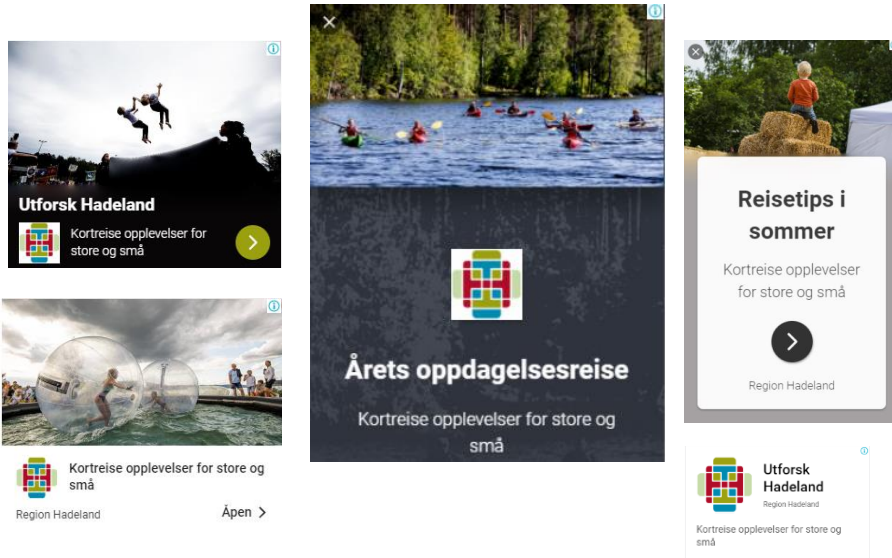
Utforsk Hadeland

Kortreise opplevelser for store og små

Kortreise opplevelser for store og små

Region Hadeland

Åpen

Årets oppdagelsesreise

Kortreise opplevelser for store og små

Reisetips i sommer

Kortreise opplevelser for store og små

Region Hadeland

Utforsk Hadeland

Region Hadeland

Kortreise opplevelser for store og små